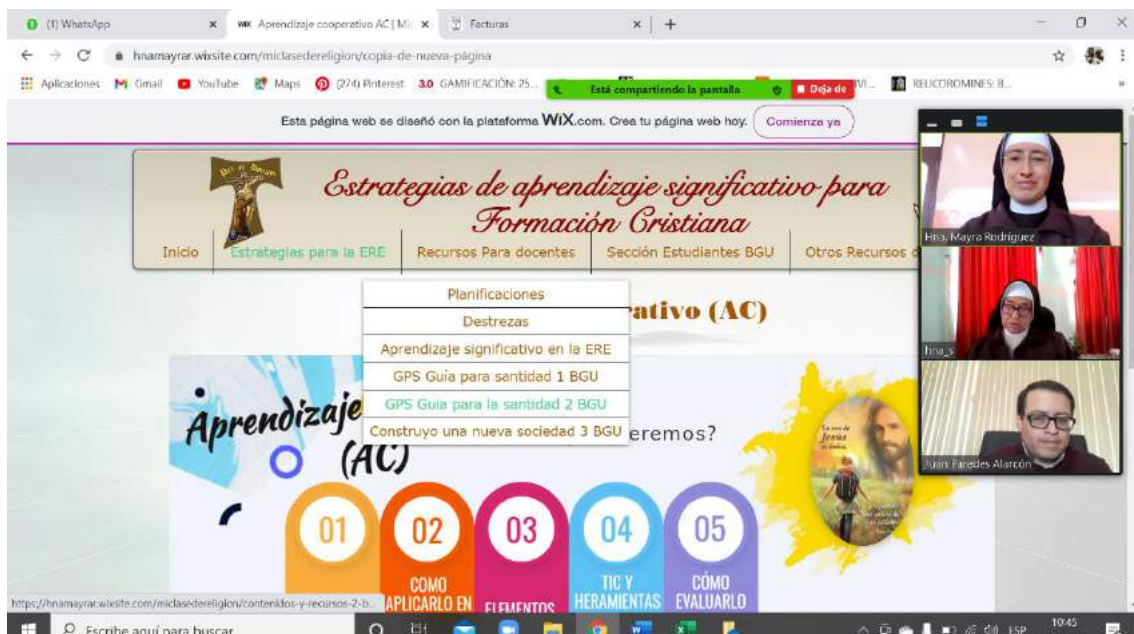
(1) WhatsApp
Aprendizaje cooperativo AC | Mi
Facturas
hnamayrar.wixsite.com/miclasedereligion/copia-de-nueva-pagina
Aplicaciones Gmail YouTube Maps (274) Pinterest 3.0 GAMIFICACIÓN: 25... Está compartiendo la pantalla Deja de RELICDROMINES: B...
Esta página web se diseñó con la plataforma WIX.com. Crea tu página web hoy. Comienza ya
Estrategias de aprendizaje significativo para Formación Cristiana
Inicio Estrategias para la ERE Recursos Para docentes Sección Estudiantes BGU Otros Recursos
Planificaciones
Destrezas
Aprendizaje significativo en la ERE
GPS Guía para santidad 1 BGU
GPS Guia para la santidad 2 BGU
Construyo una nueva sociedad 3 BGU
rativo (AC)
Aprendizaje (AC)
eremos?
01
02 COMO APLICARLO EN
03 ELEMENTOS
04 TIC Y HERAMIENTAS
05 CÓMO EVALUARLO
https://hnamayrar.wixsite.com/miclasedereligion/contenidos-y-recursos-2-b...
Hna. Mayra Rodríguez
hna_
Juan Paredes Alarcón
Escribe aquí para buscar
ESP 10:45